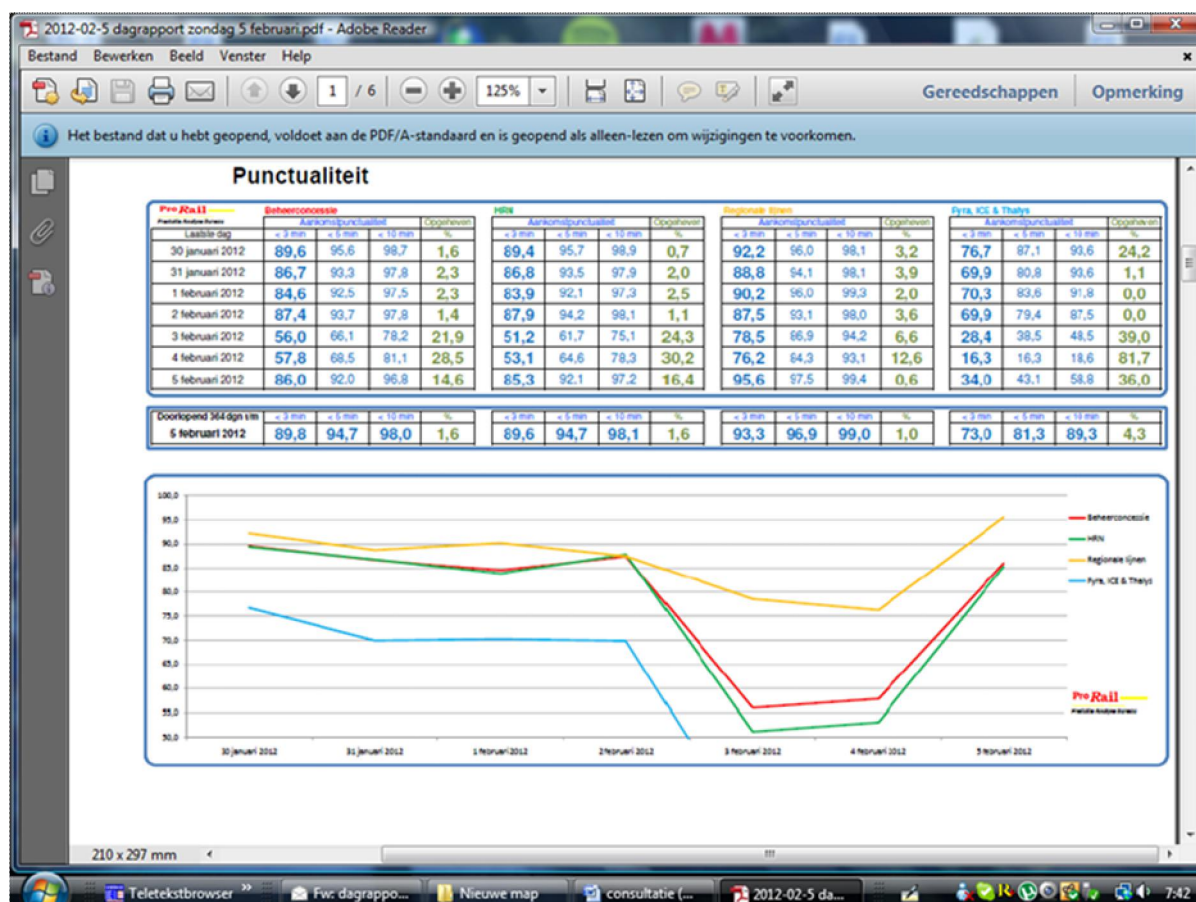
2012-02-5 dagrapport zondag 5 februari.pdf - Adobe Reader

Bestand Bewerken Beeld Venster Help

1 / 6 125% Gereedschappen Opmerking

Het bestand dat u hebt geopend, voldoet aan de PDF/A-standaard en is geopend als alleen-lezen om wijzigingen te voorkomen.

Punctualiteit

ProRail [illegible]

| Laatste dag | Beheerconcessie < 3 min | < 5 min | < 10 min | Opgeheven % | HRN < 3 min | < 5 min | < 10 min | Opgeheven % | Regionale lijnen < 3 min | < 5 min | < 10 min | Opgeheven % | Fyra, ICE & Thalys < 3 min | < 5 min | < 10 min | Opgeheven % |
|---|---|---|---|---|---|---|---|---|---|---|---|---|---|---|---|---|
| 30 januari 2012 | 89,6 | 95,6 | 98,7 | 1,6 | 89,4 | 95,7 | 98,9 | 0,7 | 92,2 | 96,0 | 98,1 | 3,2 | 76,7 | 87,1 | 93,6 | 24,2 |
| 31 januari 2012 | 86,7 | 93,3 | 97,8 | 2,3 | 86,8 | 93,5 | 97,9 | 2,0 | 88,8 | 94,1 | 98,1 | 3,9 | 69,9 | 80,8 | 93,6 | 1,1 |
| 1 februari 2012 | 84,6 | 92,5 | 97,5 | 2,3 | 83,9 | 92,1 | 97,3 | 2,5 | 90,2 | 96,0 | 99,3 | 2,0 | 70,3 | 83,6 | 91,8 | 0,0 |
| 2 februari 2012 | 87,4 | 93,7 | 97,8 | 1,4 | 87,9 | 94,2 | 98,1 | 1,1 | 87,5 | 93,1 | 98,0 | 3,6 | 69,9 | 79,4 | 87,5 | 0,0 |
| 3 februari 2012 | 56,0 | 66,1 | 78,2 | 21,9 | 51,2 | 61,7 | 75,1 | 24,3 | 78,5 | 86,9 | 94,2 | 6,6 | 28,4 | 38,5 | 48,5 | 39,0 |
| 4 februari 2012 | 57,8 | 68,5 | 81,1 | 28,5 | 53,1 | 64,6 | 78,3 | 30,2 | 76,2 | 84,3 | 93,1 | 12,6 | 16,3 | 16,3 | 18,6 | 81,7 |
| 5 februari 2012 | 86,0 | 92,0 | 96,8 | 14,6 | 85,3 | 92,1 | 97,2 | 16,4 | 95,6 | 97,5 | 99,4 | 0,6 | 34,0 | 43,1 | 58,8 | 36,0 |

| Doorlopend 364 dgn t/m 5 februari 2012 | < 3 min | < 5 min | < 10 min | % | < 3 min | < 5 min | < 10 min | % | < 3 min | < 5 min | < 10 min | % | < 3 min | < 5 min | < 10 min | % |
|---|---|---|---|---|---|---|---|---|---|---|---|---|---|---|---|---|
| | 89,8 | 94,7 | 98,0 | 1,6 | 89,6 | 94,7 | 98,1 | 1,6 | 93,3 | 96,9 | 99,0 | 1,0 | 73,0 | 81,3 | 89,3 | 4,3 |

100,0 95,0 90,0 85,0 80,0 75,0 70,0 65,0 60,0 55,0 50,0

30 januari 2012 31 januari 2012 1 februari 2012 2 februari 2012 3 februari 2012 4 februari 2012 5 februari 2012

Beheerconcessie
HRN
Regionale lijnen
Fyra, ICE & Thalys

ProRail

210 x 297 mm

Teletekstbrowser Fw: dagrappo... Nieuwe map consultatie (... 2012-02-5 da... 7:42